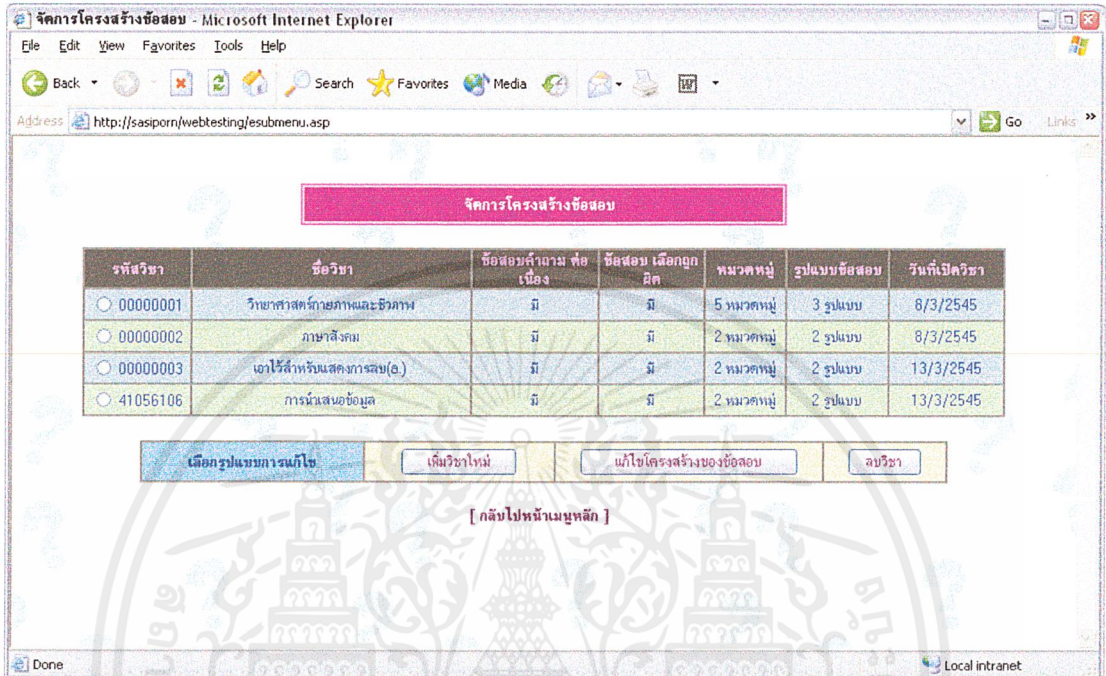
จัดการโครงสร้างข้อสอบ - Microsoft Internet Explorer

File Edit View Favorites Tools Help

Back Search Favorites Media

Address http://sasiporn/webtesting/esubmenu.asp Go Links

จัดการโครงสร้างข้อสอบ

| รหัสวิชา | ชื่อวิชา | ข้อสอบคำถาม ต่อเนื่อง | ข้อสอบ เลือกถูกผิด | หมวดหมู่ | รูปแบบข้อสอบ | วันที่เปิดวิชา |
|---|---|---|---|---|---|---|
| 00000001 | วิทยาศาสตร์กายภาพและชีวภาพ | มี | มี | 5 หมวดหมู่ | 3 รูปแบบ | 8/3/2545 |
| 00000002 | ภาษาสังคม | มี | มี | 2 หมวดหมู่ | 2 รูปแบบ | 8/3/2545 |
| 00000003 | เอาไว้สำหรับแสดงการลบ(อ.) | มี | มี | 2 หมวดหมู่ | 2 รูปแบบ | 13/3/2545 |
| 41056106 | การนำเสนอข้อมูล | มี | มี | 2 หมวดหมู่ | 2 รูปแบบ | 13/3/2545 |

เลือกรูปแบบการแก้ไข | เพิ่มวิชาใหม่ | แก้ไขโครงสร้างของข้อสอบ | ลบวิชา

[ กลับไปหน้าเมนูหลัก ]

Done Local intranet